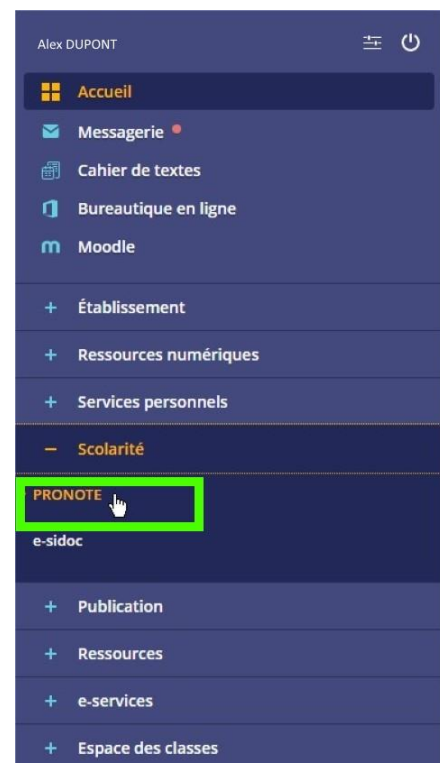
Alex DUPONT

Accueil

Messagerie

Cahier de textes

Bureautique en ligne

Moodle

+ Établissement

+ Ressources numériques

+ Services personnels

– Scolarité

PRONOTE

e-sidoc

+ Publication

+ Ressources

+ e-services

+ Espace des classes